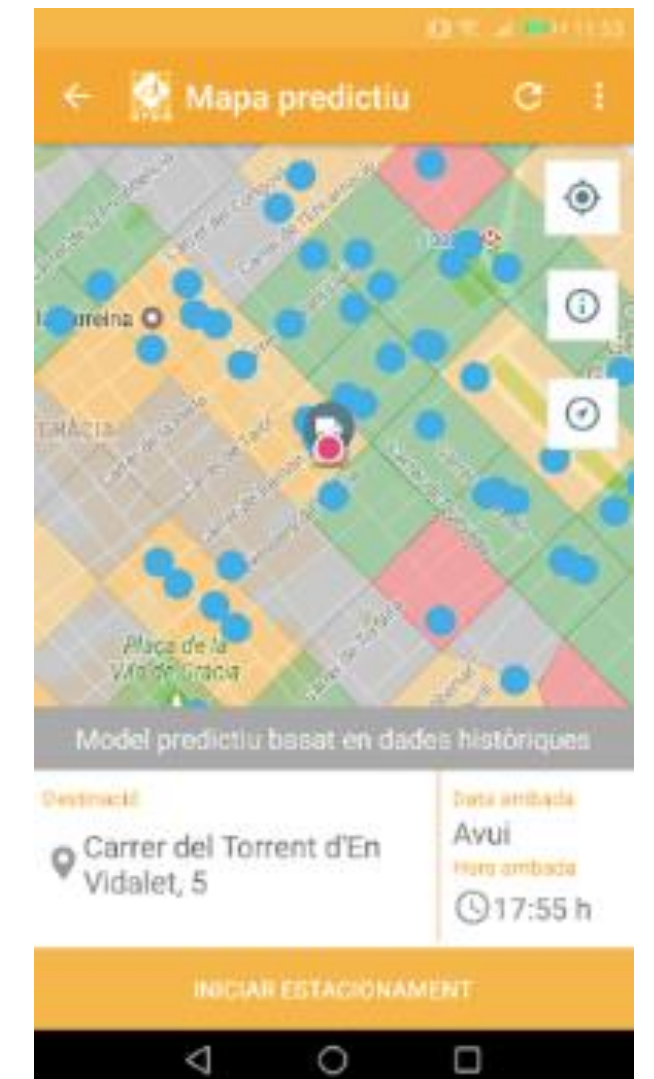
11:53

Mapa predictiu

la Fontana

Gràcia

Plaça de la Vila de Gràcia

Model predictiu basat en dades històriques

Destinació

Carrer del Torrent d'En Vidalet, 5

Data arribada

Avui

Hora arribada

17:55 h

INICIAR ESTACIONAMENT